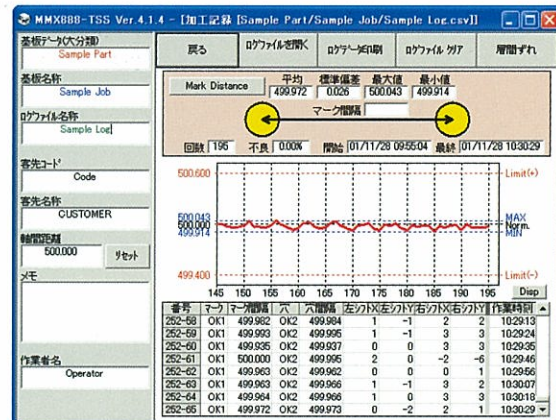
MMX888-TSS Ver.4.1.4 - [加工記録 [Sample Part/Sample Job/Sample Log.csv]]

基板データ(大分類)
Sample Part

基板名称
Sample Job

ログファイル名称
Sample Log

客先コード
Code

客先名称
CUSTOMER

軸間距離
500.000
リセット

メモ

作業者名
Operator

戻る
ログファイルを開く
ログデータ印刷
ログファイル クリア
層間ずれ

Mark Distance
平均 499.972
標準偏差 0.026
最大値 500.043
最小値 499.914

マーク間隔

回数 195
不良 0.00%
開始 01/11/28 09:55:04
最終 01/11/28 10:30:29

500.600
Limit(+)
500.043
500.000
499.914
MAX
Norm.
MIN
499.400
Limit(-)
145 150 155 160 165 170 175 180 185 190 195
Disp

| 番号 | マーク | マーク間隔 | 穴 | 穴間隔 | 左シフトX | 左シフトY | 右シフトX | 右シフトY | 作業時刻 |
|---|---|---|---|---|---|---|---|---|---|
| 252-58 | OK1 | 499.982 | OK2 | 499.984 | 1 | 3 | 3 | 2 | 10:29:13 |
| 252-59 | OK1 | 499.993 | OK2 | 499.995 | 1 | -1 | 3 | 3 | 10:29:24 |
| 252-60 | OK1 | 499.935 | OK2 | 499.937 | 0 | 0 | 3 | 3 | 10:29:35 |
| 252-61 | OK1 | 500.000 | OK2 | 499.995 | 2 | 0 | -2 | -6 | 10:29:46 |
| 252-62 | OK1 | 499.963 | OK2 | 499.962 | 0 | 0 | 0 | 1 | 10:29:56 |
| 252-63 | OK1 | 499.963 | OK2 | 499.966 | 1 | -1 | 3 | 2 | 10:30:07 |
| 252-64 | OK1 | 499.964 | OK2 | 499.966 | 1 | 0 | 3 | 3 | 10:30:18 |
| 252-65 | OK1 | 499.972 | OK2 | 499.973 | 0 | -2 | 2 | 1 | 10:30:29 |